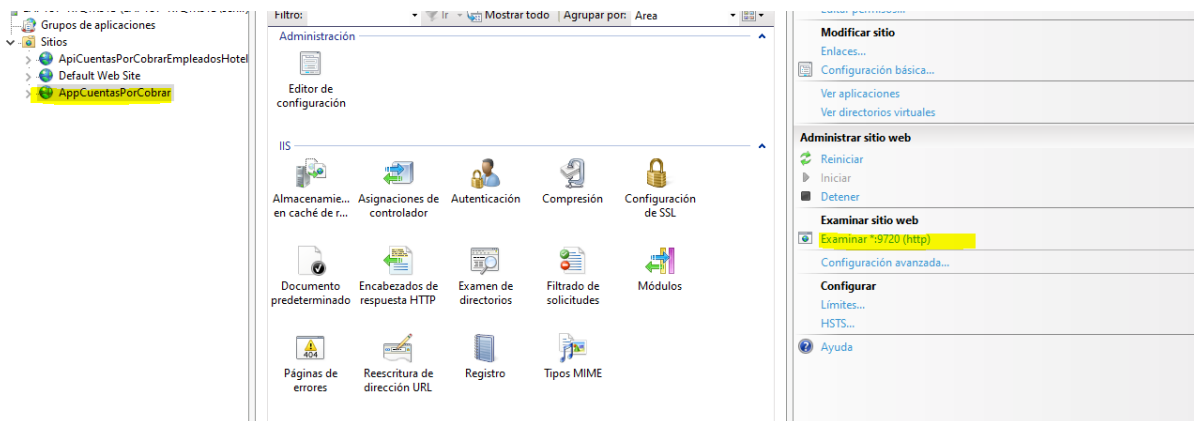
Grupos de aplicaciones
Sitios
ApiCuentasPorCobrarEmpleadosHotel
Default Web Site
AppCuentasPorCobrar

Filtro: Ir Mostrar todo | Agrupar por: Area

Administración

Editor de configuración

IIS

Almacenamie... en caché de r...
Asignaciones de controlador
Autenticación
Compresión
Configuración de SSL
Documento predeterminado
Encabezados de respuesta HTTP
Examen de directorios
Filtrado de solicitudes
Módulos
Páginas de errores
Reescritura de dirección URL
Registro
Tipos MIME

Modificar sitio
Enlaces...
Configuración básica...
Ver aplicaciones
Ver directorios virtuales
Administrar sitio web
Reiniciar
Iniciar
Detener
Examinar sitio web
Examinar *:9720 (http)
Configuración avanzada...
Configurar
Límites...
HSTS...
Ayuda